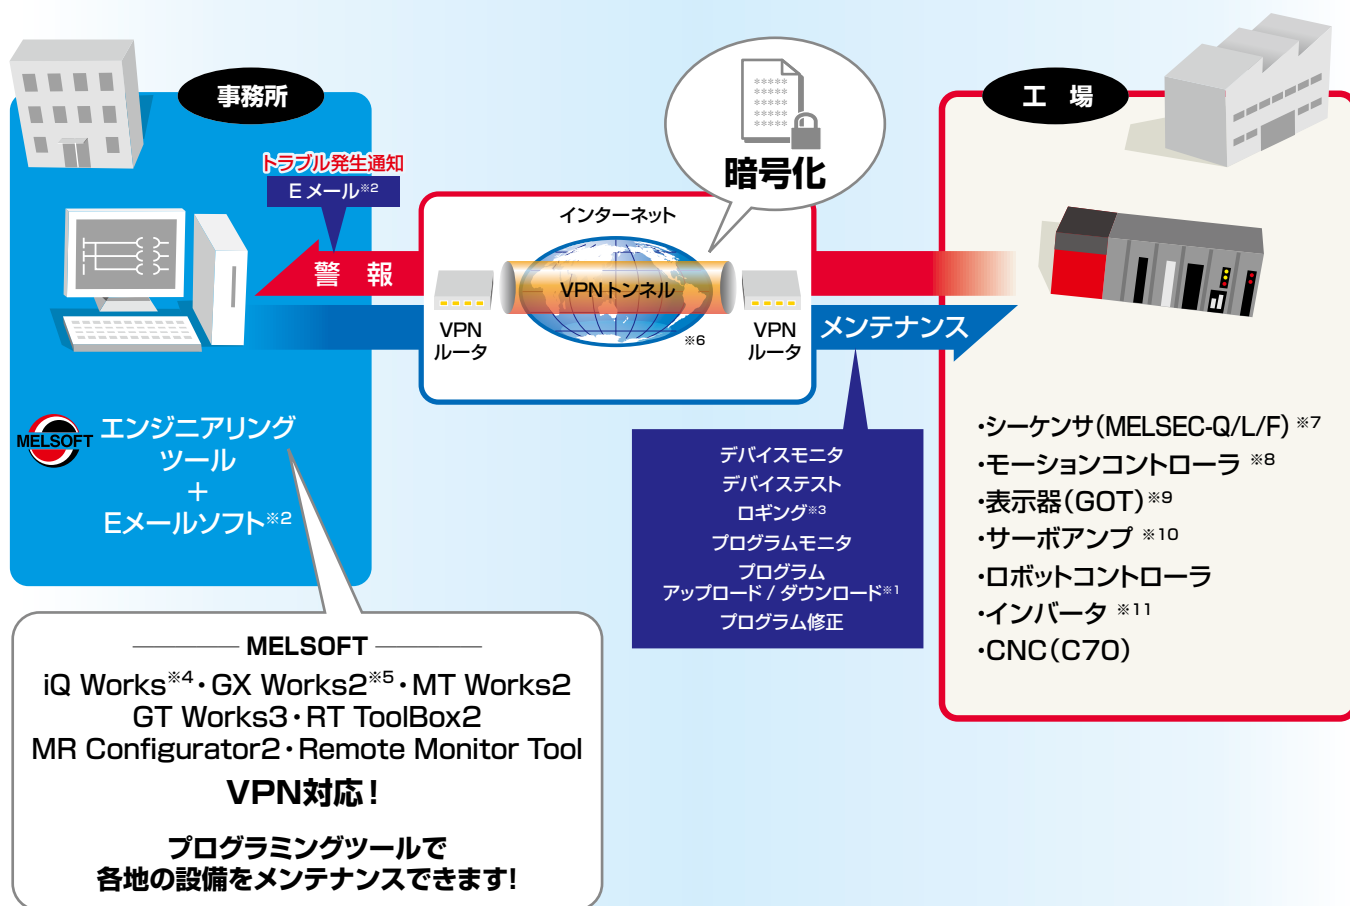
事務所

トラブル発生通知
Eメール※2

警　報

MELSOFT エンジニアリングツール
＋
Eメールソフト※2

暗号化

インターネット

VPNトンネル

VPN
ルータ

※6

VPN
ルータ

メンテナンス

デバイスモニタ
デバイステスト
ロギング※3
プログラムモニタ
プログラム
アップロード / ダウンロード※1
プログラム修正

工　場

・シーケンサ(MELSEC-Q/L/F) ※7
・モーションコントローラ ※8
・表示器(GOT)※9
・サーボアンプ ※10
・ロボットコントローラ
・インバータ ※11
・CNC(C70)

MELSOFT
iQ Works※4・GX Works2※5・MT Works2
GT Works3・RT ToolBox2
MR Configurator2・Remote Monitor Tool
VPN対応！

プログラミングツールで
各地の設備をメンテナンスできます！